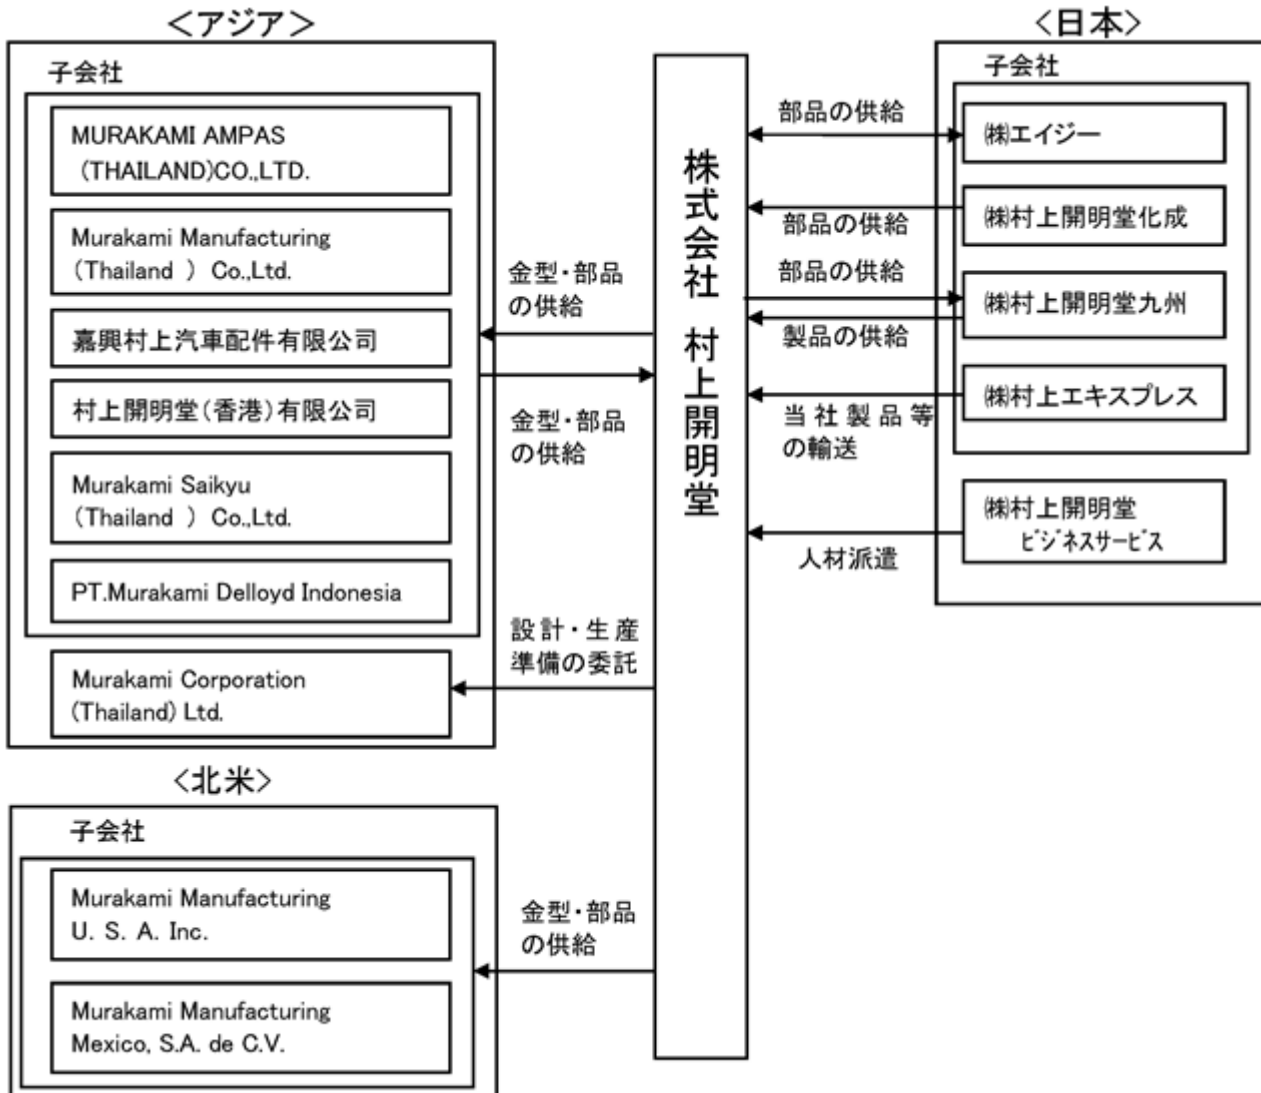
＜アジア＞

子会社

MURAKAMI AMPAS (THAILAND)CO.,LTD.

Murakami Manufacturing (Thailand ) Co.,Ltd.

嘉興村上汽車配件有限公司

村上開明堂(香港)有限公司

Murakami Saikyu (Thailand ) Co.,Ltd.

PT.Murakami Delloyd Indonesia

Murakami Corporation (Thailand) Ltd.

＜北米＞

子会社

Murakami Manufacturing U. S. A. Inc.

Murakami Manufacturing Mexico, S.A. de C.V.

金型・部品の供給

金型・部品の供給

設計・生産準備の委託

金型・部品の供給

株式会社 村上開明堂

部品の供給

部品の供給

部品の供給

製品の供給

当社製品等の輸送

人材派遣

＜日本＞

子会社

㈱エイジー

㈱村上開明堂化成

㈱村上開明堂九州

㈱村上エキスプレス

㈱村上開明堂 ビジネスサービス